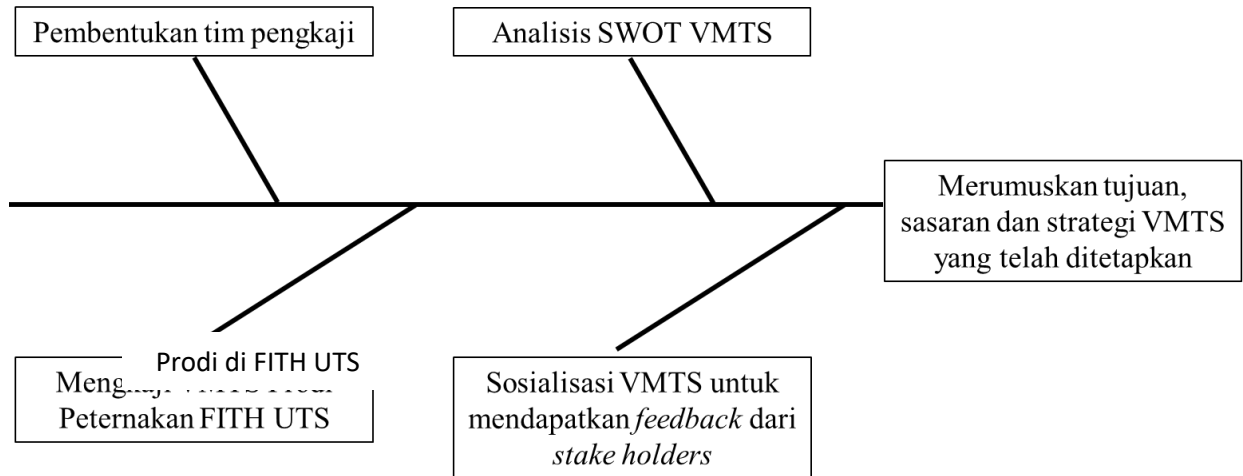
Pembentukan tim pengkaji

Analisis SWOT VMTS

Merumuskan tujuan, sasaran dan strategi VMTS yang telah ditetapkan

Prodi di FITH UTS

Mengkaji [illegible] Peternakan FITH UTS

Sosialisasi VMTS untuk mendapatkan *feedback* dari *stake holders*